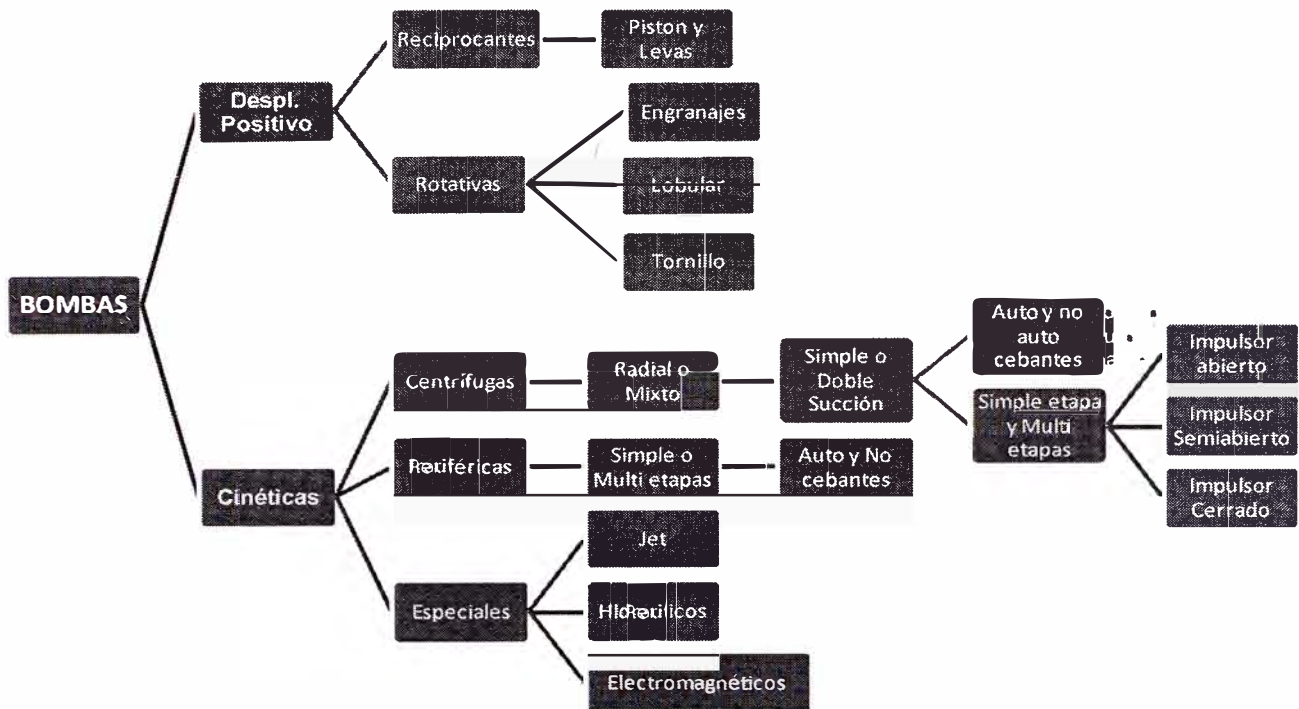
BOMBAS

Despl. Positivo

Reciprocantes

Piston y Levas

Rotativas

Engranajes

Lobular

Tornillo

Cinéticas

Centrifugas

Radial o Mixto

Simple o Doble Succión

Auto y no auto cebantes

Simple etapa y Multi etapas

Impulsor abierto

Impulsor Semiabierto

Impulsor Cerrado

Periféricas

Simple o Multi etapas

Auto y No cebantes

Especiales

Jet

Hidraulicos

Electromagnéticos